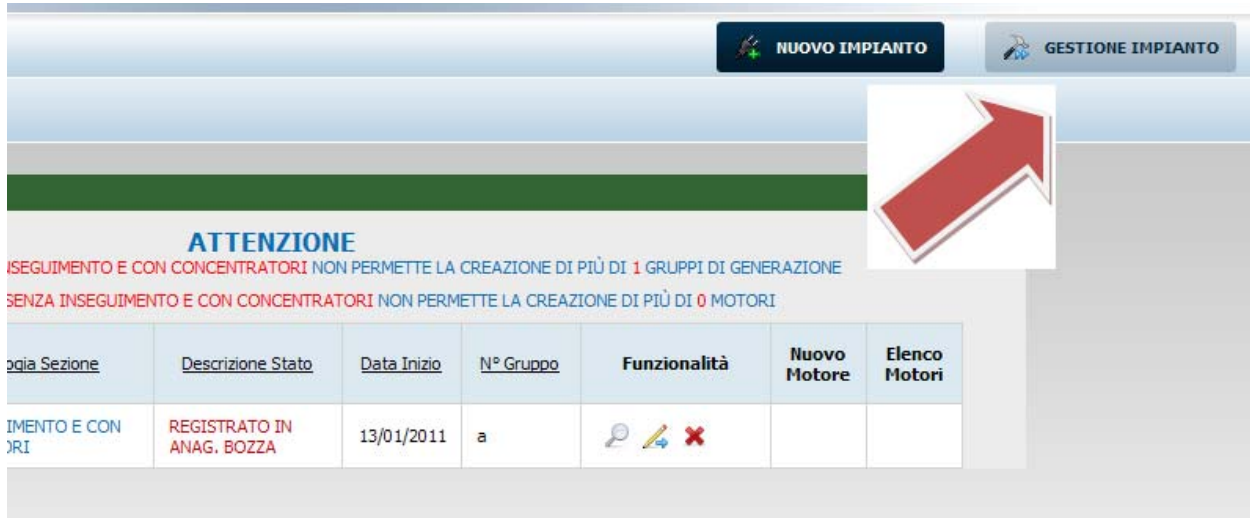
NUOVO IMPIANTO

GESTIONE IMPIANTO

ATTENZIONE

INSEGUIMENTO E CON CONCENTRATORI NON PERMETTE LA CREAZIONE DI PIÙ DI 1 GRUPPI DI GENERAZIONE

SENZA INSEGUIMENTO E CON CONCENTRATORI NON PERMETTE LA CREAZIONE DI PIÙ DI 0 MOTORI

| ogia Sezione | Descrizione Stato | Data Inizio | N° Gruppo | Funzionalità | Nuovo Motore | Elenco Motori |
|---|---|---|---|---|---|---|
| IMENTO E CON ORI | REGISTRATO IN ANAG. BOZZA | 13/01/2011 | a | | | |